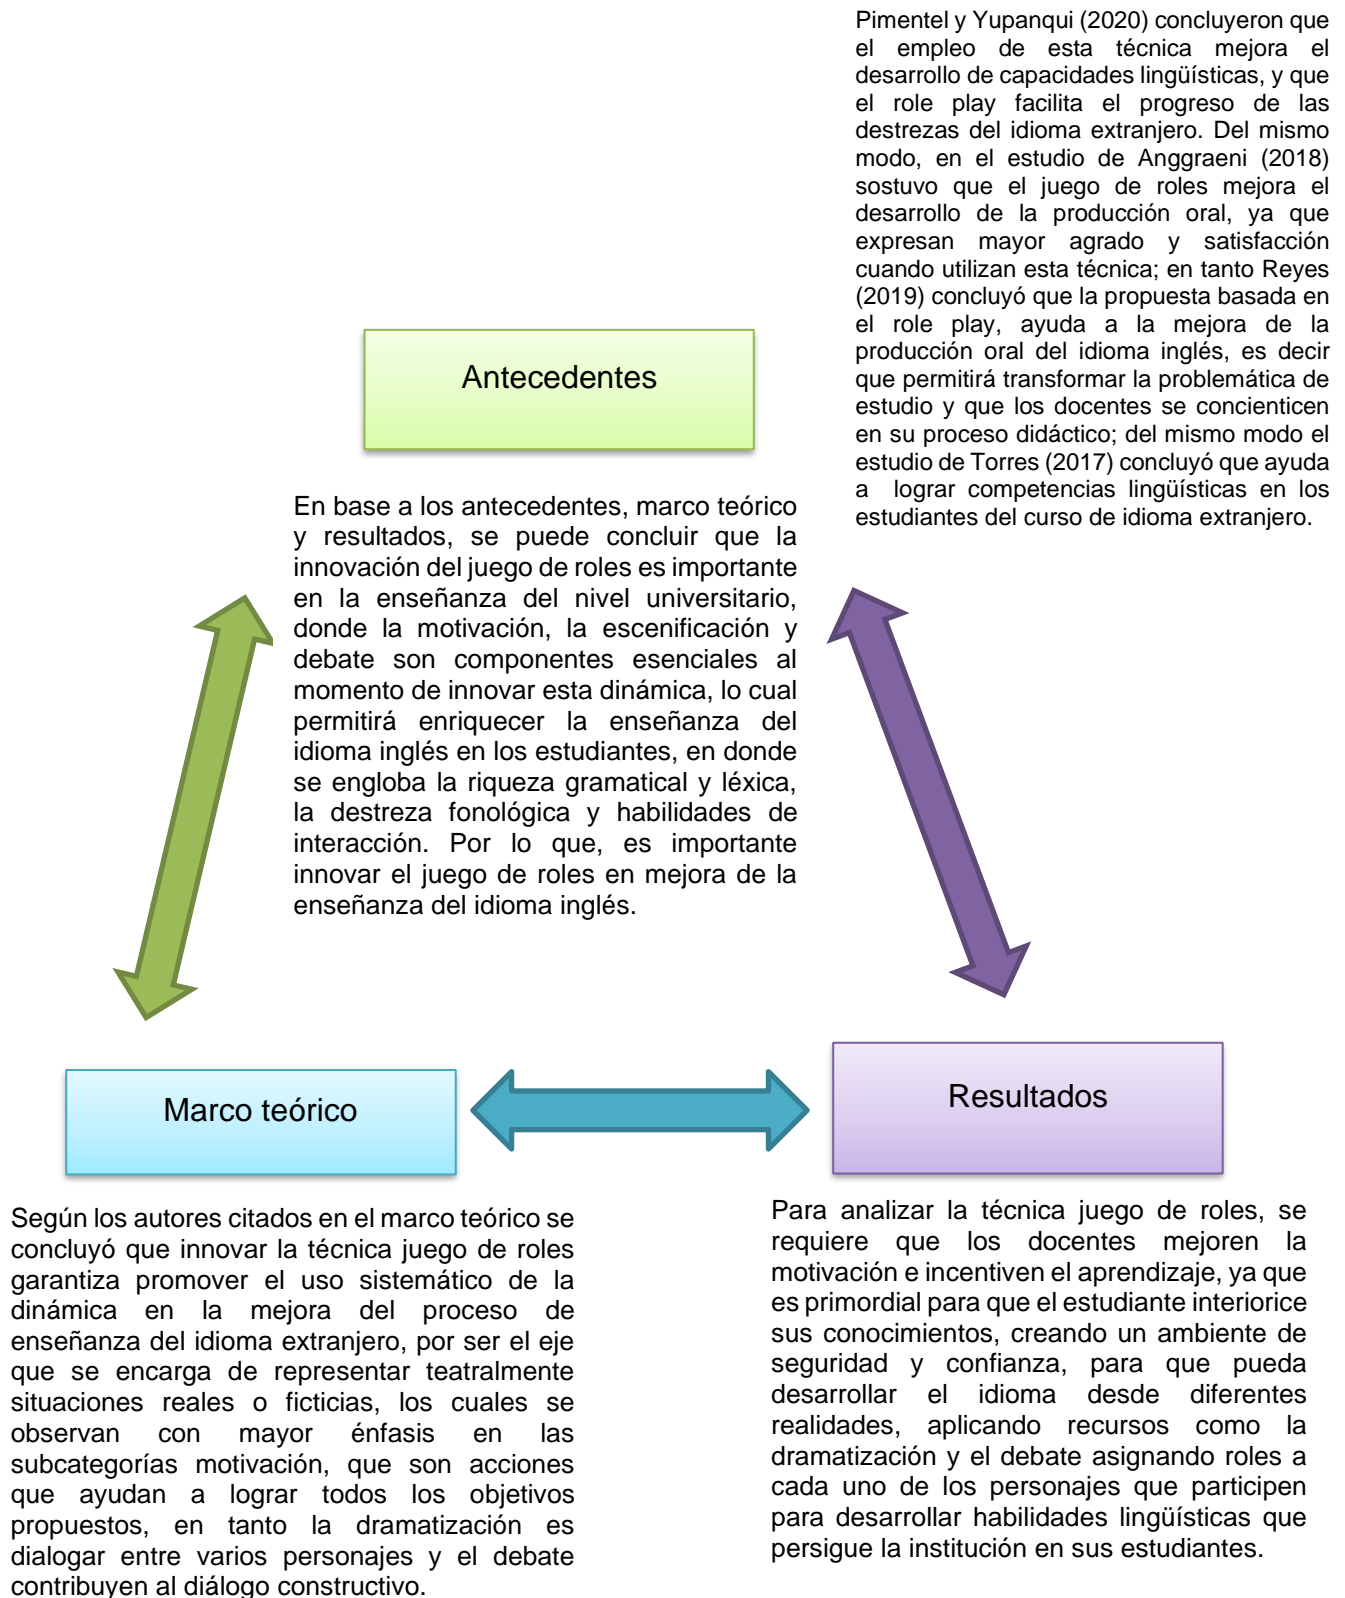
Pimentel y Yupanqui (2020) concluyeron que el empleo de esta técnica mejora el desarrollo de capacidades lingüísticas, y que el role play facilita el progreso de las destrezas del idioma extranjero. Del mismo modo, en el estudio de Anggraeni (2018) sostuvo que el juego de roles mejora el desarrollo de la producción oral, ya que expresan mayor agrado y satisfacción cuando utilizan esta técnica; en tanto Reyes (2019) concluyó que la propuesta basada en el role play, ayuda a la mejora de la producción oral del idioma inglés, es decir que permitirá transformar la problemática de estudio y que los docentes se concienticen en su proceso didáctico; del mismo modo el estudio de Torres (2017) concluyó que ayuda a lograr competencias lingüísticas en los estudiantes del curso de idioma extranjero.

Antecedentes

En base a los antecedentes, marco teórico y resultados, se puede concluir que la innovación del juego de roles es importante en la enseñanza del nivel universitario, donde la motivación, la escenificación y debate son componentes esenciales al momento de innovar esta dinámica, lo cual permitirá enriquecer la enseñanza del idioma inglés en los estudiantes, en donde se engloba la riqueza gramatical y léxica, la destreza fonológica y habilidades de interacción. Por lo que, es importante innovar el juego de roles en mejora de la enseñanza del idioma inglés.

Marco teórico

Resultados

Según los autores citados en el marco teórico se concluyó que innovar la técnica juego de roles garantiza promover el uso sistemático de la dinámica en la mejora del proceso de enseñanza del idioma extranjero, por ser el eje que se encarga de representar teatralmente situaciones reales o ficticias, los cuales se observan con mayor énfasis en las subcategorías motivación, que son acciones que ayudan a lograr todos los objetivos propuestos, en tanto la dramatización es dialogar entre varios personajes y el debate contribuyen al diálogo constructivo.

Para analizar la técnica juego de roles, se requiere que los docentes mejoren la motivación e incentiven el aprendizaje, ya que es primordial para que el estudiante interiorice sus conocimientos, creando un ambiente de seguridad y confianza, para que pueda desarrollar el idioma desde diferentes realidades, aplicando recursos como la dramatización y el debate asignando roles a cada uno de los personajes que participen para desarrollar habilidades lingüísticas que persigue la institución en sus estudiantes.